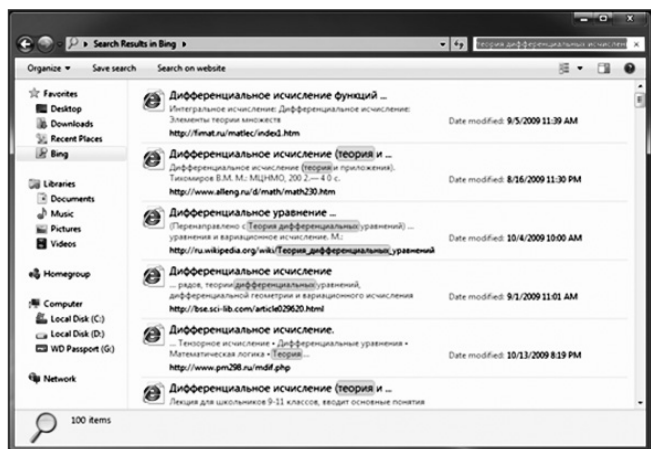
Search Results in Bing

теория дифференциальных исчислен

Organize ▾ Save search Search on website

Favorites
Desktop
Downloads
Recent Places
Bing

Libraries
Documents
Music
Pictures
Videos

Homegroup

Computer
Local Disk (C:)
Local Disk (D:)
WD Passport (G:)

Network

Дифференциальное исчисление функций ...
Интегральное исчисление; Дифференциальное исчисление; Элементы теории множеств
http://fimat.ru/matlec/index1.htm
Date modified: 9/5/2009 11:39 AM

Дифференциальное исчисление (теория и ...
Дифференциальное исчисление (теория и приложения). Тихомиров В.М. М.: МЦНМО, 200 2.— 4 0 с.
http://www.alleng.ru/d/math/math230.htm
Date modified: 8/16/2009 11:30 PM

Дифференциальное уравнение ...
(Перенаправлено с Теория дифференциальных уравнений) ... уравнения и вариационное исчисление. М.:
http://ru.wikipedia.org/wiki/Теория_дифференциальных_уравнений
Date modified: 10/4/2009 10:00 AM

Дифференциальное исчисление
... рядов, теории дифференциальных уравнений, дифференциальной геометрии и вариационного исчисления
http://bse.sci-lib.com/article029620.html
Date modified: 9/1/2009 11:01 AM

Дифференциальное исчисление.
... Тензорное исчисление • Дифференциальные уравнения • Математическая логика • Теория ...
http://www.pm298.ru/mdif.php
Date modified: 10/13/2009 8:19 PM

Дифференциальное исчисление (теория и ...
Лекция для школьников 9-11 классов, вводит основные понятия

100 items